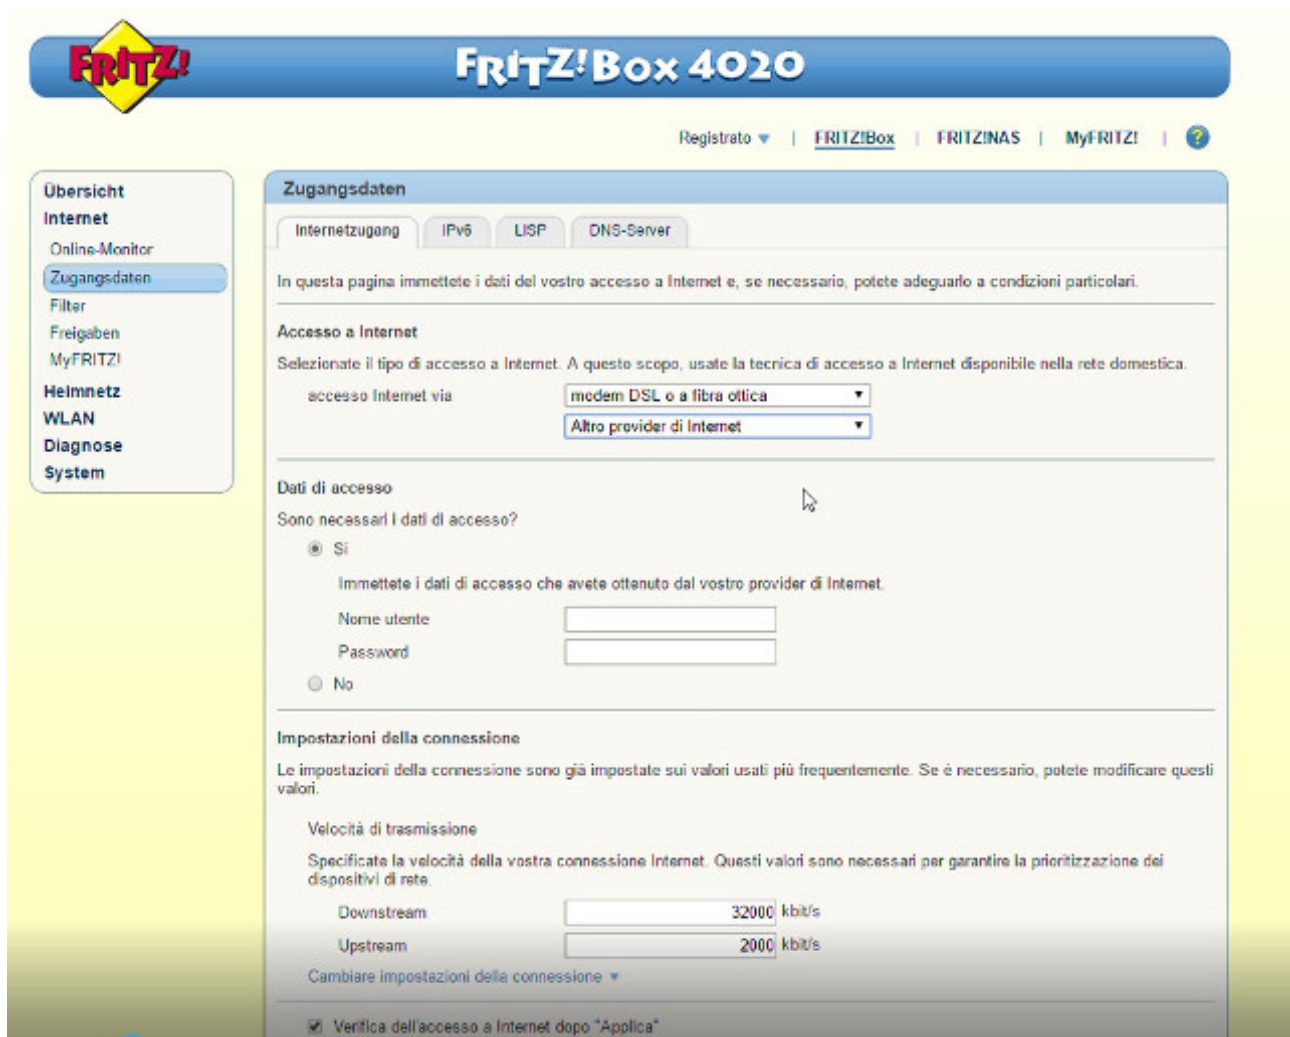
FRITZ!

FRITZ!Box 4020

Registrato ▾ | FRITZ!Box | FRITZ!NAS | MyFRITZ! | ?

Übersicht
Internet
Online-Monitor
Zugangsdaten
Filter
Freigaben
MyFRITZ!
Heimnetz
WLAN
Diagnose
System

Zugangsdaten

Internetzugang | IPv6 | LISP | DNS-Server

In questa pagina immettete i dati del vostro accesso a Internet e, se necessario, potete adeguarlo a condizioni particolari.

Accesso a Internet

Selezionate il tipo di accesso a Internet. A questo scopo, usate la tecnica di accesso a Internet disponibile nella rete domestica.

accesso Internet via modem DSL o a fibra ottica

Altro provider di Internet

Dati di accesso

Sono necessari i dati di accesso?

Sì

Immettete i dati di accesso che avete ottenuto dal vostro provider di Internet.

Nome utente

Password

No

Impostazioni della connessione

Le impostazioni della connessione sono già impostate sui valori usati più frequentemente. Se è necessario, potete modificare questi valori.

Velocità di trasmissione

Specificate la velocità della vostra connessione Internet. Questi valori sono necessari per garantire la prioritizzazione dei dispositivi di rete.

Downstream 32000 kbit/s

Upstream 2000 kbit/s

Cambiare impostazioni della connessione ▾

Verifica dell'accesso a Internet dopo "Applica"